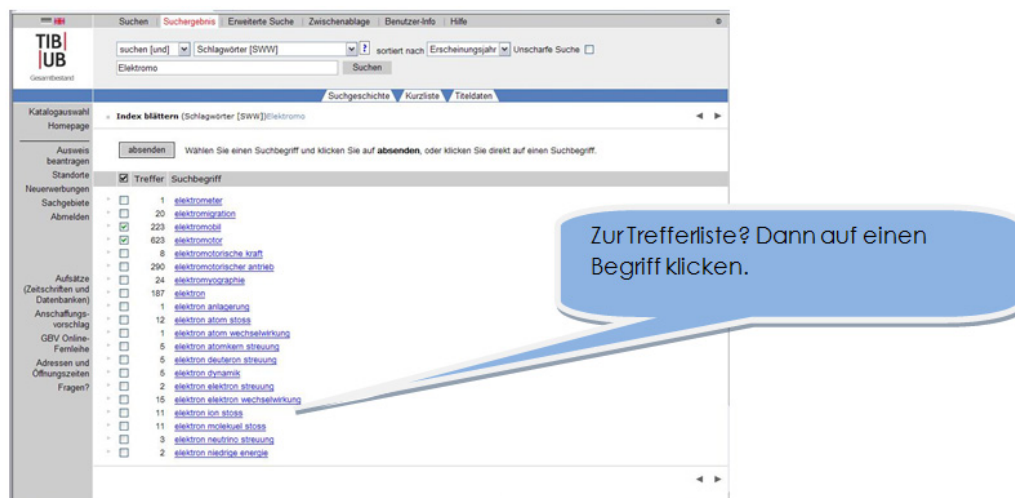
Suchen | Suchergebnis | Erweiterte Suche | Zwischenablage | Benutzer-Info | Hilfe

TIB
UB
Gesamtbestand

suchen [und] Schlagwörter [SWW] ? sortiert nach Erscheinungsjahr Unscharfe Suche

Elektromo

Suchen

Suchgeschichte Kurzliste Titeldaten

Katalogauswahl
Homepage

Ausweis beantragen
Standorte
Neuerwerbungen
Sachgebiete
Abmelden

Aufsätze (Zeitschriften und Datenbanken)
Anschaffungsvorschlag
GBV Online-Fernleihe
Adressen und Öffnungszeiten
Fragen?

Index blättern (Schlagwörter [SWW])Elektromo

absenden Wählen Sie einen Suchbegriff und klicken Sie auf **absenden**, oder klicken Sie direkt auf einen Suchbegriff.

| Treffer | Suchbegriff |
|---|---|
| 1 | elektrometer |
| 20 | elektromigration |
| 223 | elektromobil |
| 623 | elektromotor |
| 8 | elektromotorische kraft |
| 290 | elektromotorischer antrieb |
| 24 | elektromyographie |
| 187 | elektron |
| 1 | elektron anlagerung |
| 12 | elektron atom stoss |
| 1 | elektron atom wechselwirkung |
| 5 | elektron atomkern streuung |
| 5 | elektron deuteron streuung |
| 5 | elektron dynamik |
| 2 | elektron elektron streuung |
| 15 | elektron elektron wechselwirkung |
| 11 | elektron ion stoss |
| 11 | elektron molekuel stoss |
| 3 | elektron neutrino streuung |
| 2 | elektron niedrige energie |

Zur Trefferliste? Dann auf einen Begriff klicken.